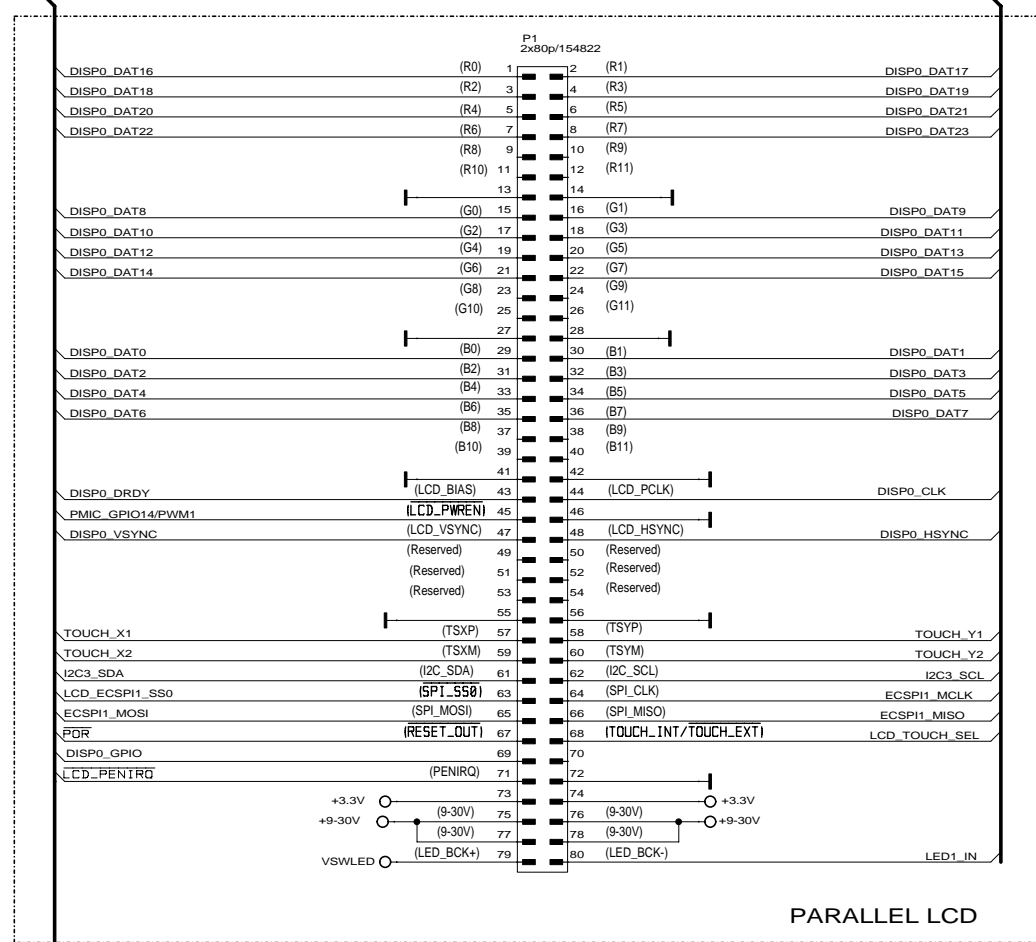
P1
2x80p/154822

DISP0_DAT16 (R0) 1 2 (R1) DISP0_DAT17
DISP0_DAT18 (R2) 3 4 (R3) DISP0_DAT19
DISP0_DAT20 (R4) 5 6 (R5) DISP0_DAT21
DISP0_DAT22 (R6) 7 8 (R7) DISP0_DAT23
(R8) 9 10 (R9)
(R10) 11 12 (R11)
13 14
DISP0_DAT8 (G0) 15 16 (G1) DISP0_DAT9
DISP0_DAT10 (G2) 17 18 (G3) DISP0_DAT11
DISP0_DAT12 (G4) 19 20 (G5) DISP0_DAT13
DISP0_DAT14 (G6) 21 22 (G7) DISP0_DAT15
(G8) 23 24 (G9)
(G10) 25 26 (G11)
27 28
DISP0_DAT0 (B0) 29 30 (B1) DISP0_DAT1
DISP0_DAT2 (B2) 31 32 (B3) DISP0_DAT3
DISP0_DAT4 (B4) 33 34 (B5) DISP0_DAT5
DISP0_DAT6 (B6) 35 36 (B7) DISP0_DAT7
(B8) 37 38 (B9)
(B10) 39 40 (B11)
41 42
DISP0_DRDY (LCD_BIAS) 43 44 (LCD_PCLK) DISP0_CLK
PMIC_GPIO14/PWM1 $\overline{\text{(LCD\_PWREN)}}$ 45 46
DISP0_VSYNC (LCD_VSYNC) 47 48 (LCD_HSYNC) DISP0_HSYNC
(Reserved) 49 50 (Reserved)
(Reserved) 51 52 (Reserved)
(Reserved) 53 54 (Reserved)
55 56
TOUCH_X1 (TSXP) 57 58 (TSYP) TOUCH_Y1
TOUCH_X2 (TSXM) 59 60 (TSYM) TOUCH_Y2
I2C3_SDA (I2C_SDA) 61 62 (I2C_SCL) I2C3_SCL
LCD_ECSPI1_SS0 $\overline{\text{(SPI\_SS0)}}$ 63 64 (SPI_CLK) ECSPI1_MCLK
ECSPI1_MOSI (SPI_MOSI) 65 66 (SPI_MISO) ECSPI1_MISO
$\overline{\text{POR}}$ $\overline{\text{(RESET\_OUT)}}$ 67 68 (TOUCH_INT/$\overline{\text{TOUCH\_EXT}}$) LCD_TOUCH_SEL
DISP0_GPIO 69 70
$\overline{\text{LCD\_PENIRQ}}$ (PENIRQ) 71 72
73 74
+3.3V +3.3V
+9-30V (9-30V) 75 76 (9-30V) +9-30V
(9-30V) 77 78 (9-30V)
VSWLED (LED_BCK+) 79 80 (LED_BCK-) LED1_IN

PARALLEL LCD